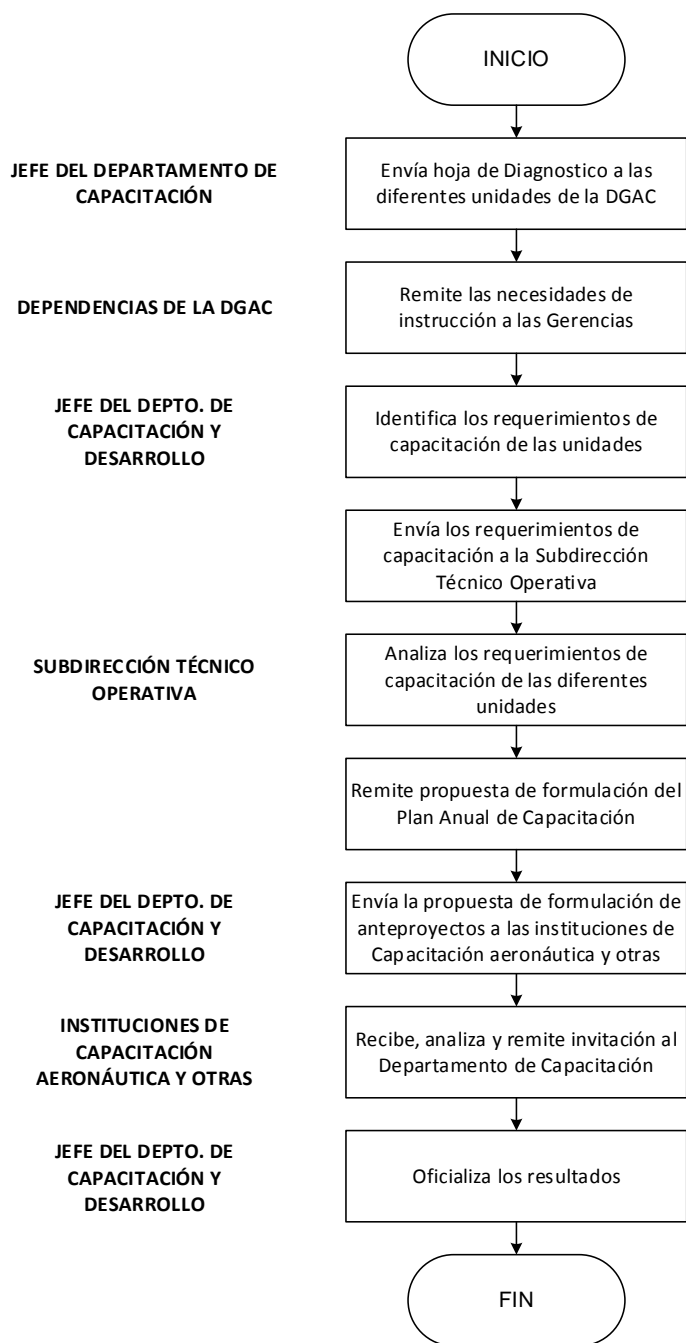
INICIO

JEFE DEL DEPARTAMENTO DE CAPACITACIÓN

Envía hoja de Diagnostico a las diferentes unidades de la DGAC

DEPENDENCIAS DE LA DGAC

Remite las necesidades de instrucción a las Gerencias

JEFE DEL DEPTO. DE CAPACITACIÓN Y DESARROLLO

Identifica los requerimientos de capacitación de las unidades

Envía los requerimientos de capacitación a la Subdirección Técnico Operativa

SUBDIRECCIÓN TÉCNICO OPERATIVA

Analiza los requerimientos de capacitación de las diferentes unidades

Remite propuesta de formulación del Plan Anual de Capacitación

JEFE DEL DEPTO. DE CAPACITACIÓN Y DESARROLLO

Envía la propuesta de formulación de anteproyectos a las instituciones de Capacitación aeronáutica y otras

INSTITUCIONES DE CAPACITACIÓN AERONÁUTICA Y OTRAS

Recibe, analiza y remite invitación al Departamento de Capacitación

JEFE DEL DEPTO. DE CAPACITACIÓN Y DESARROLLO

Oficializa los resultados

FIN